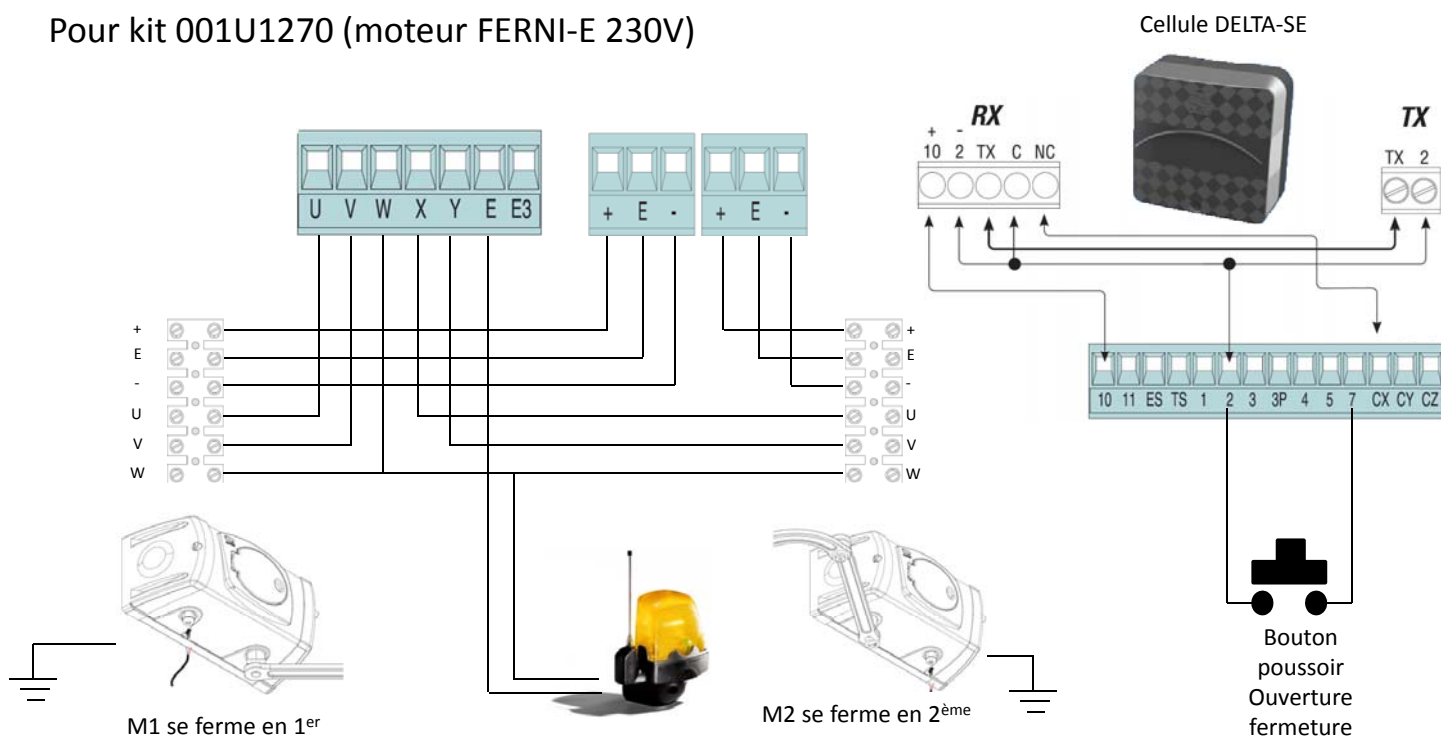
Pour kit 001U1270 (moteur FERNI-E 230V)

Cellule DELTA-SE

U V W X Y E E3

+ E -

+ E -

RX
+ -
10 2 TX C NC

TX
TX 2

+
E
-
U
V
W

+
E
-
U
V
W

10 11 ES TS 1 2 3 3P 4 5 7 CX CY CZ

M1 se ferme en 1$^{er}$

M2 se ferme en 2$^{ème}$

Bouton poussoir Ouverture fermeture